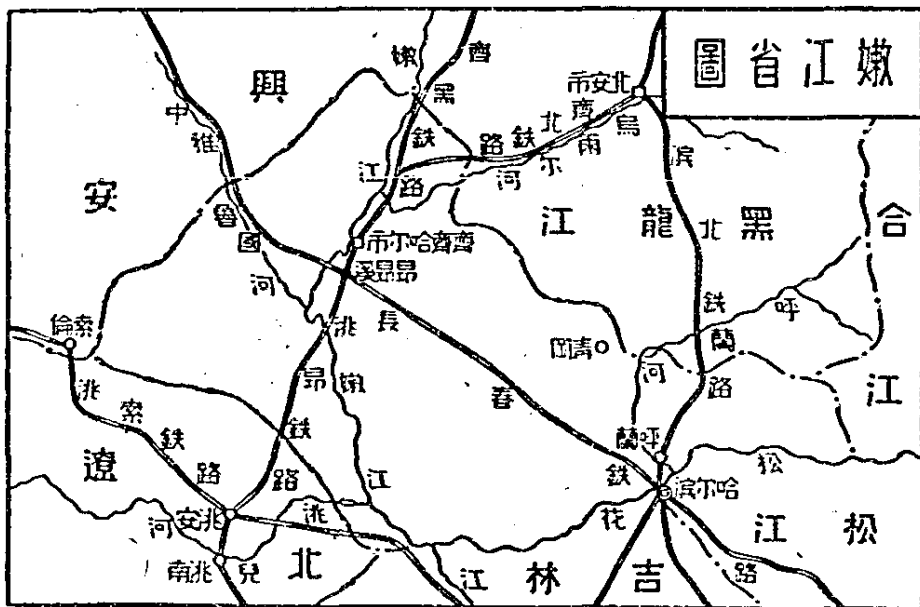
嫩江省圖

興
安
遼
北
吉
林
江
黑
龍
江
合
江
松
江

嫩
齊
黑
鉄
路
江
中
雅
魯
國
河
北安市
齊
北
鉄
路
烏
爾
河
濱
北
裕
齊齊哈爾市
昂昂溪
洮
長
昂
鉄
路
洮
安
河
南
兒
鉄
路
江
春
鉄
花
江
哈爾濱
呼蘭
河
路
鉄
呼
蘭
松
路
索倫
洮
索
鉄
路
林甸
洮南
白城